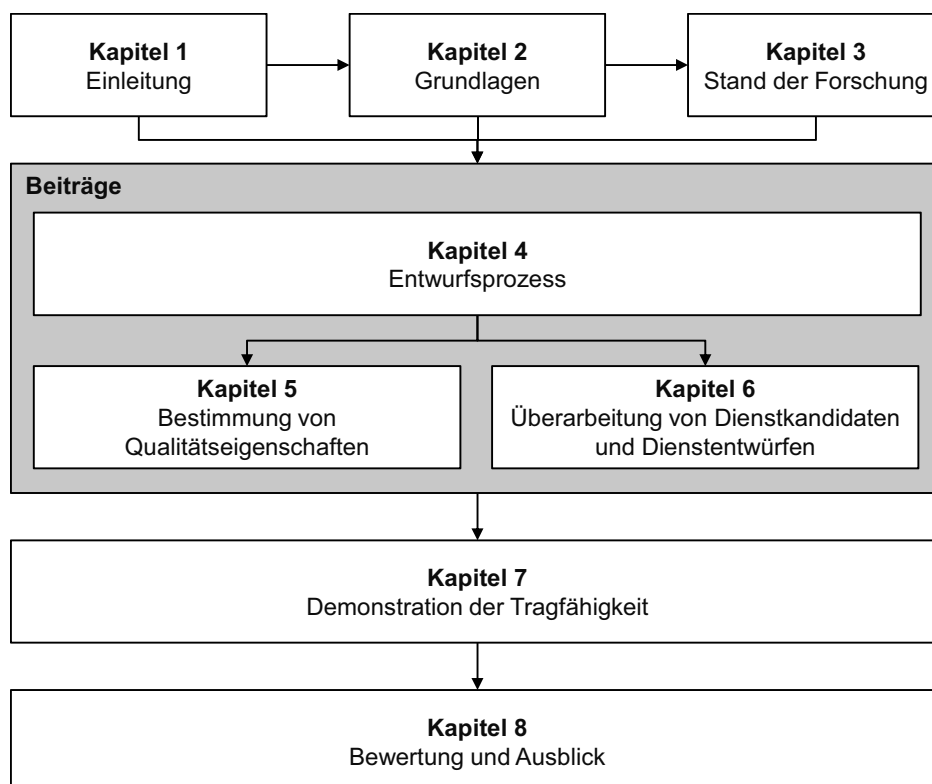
Kapitel 1
Einleitung

Kapitel 2
Grundlagen

Kapitel 3
Stand der Forschung

Beiträge

Kapitel 4
Entwurfsprozess

Kapitel 5
Bestimmung von Qualitätseigenschaften

Kapitel 6
Überarbeitung von Dienstkandidaten und Dienstentwürfen

Kapitel 7
Demonstration der Tragfähigkeit

Kapitel 8
Bewertung und Ausblick